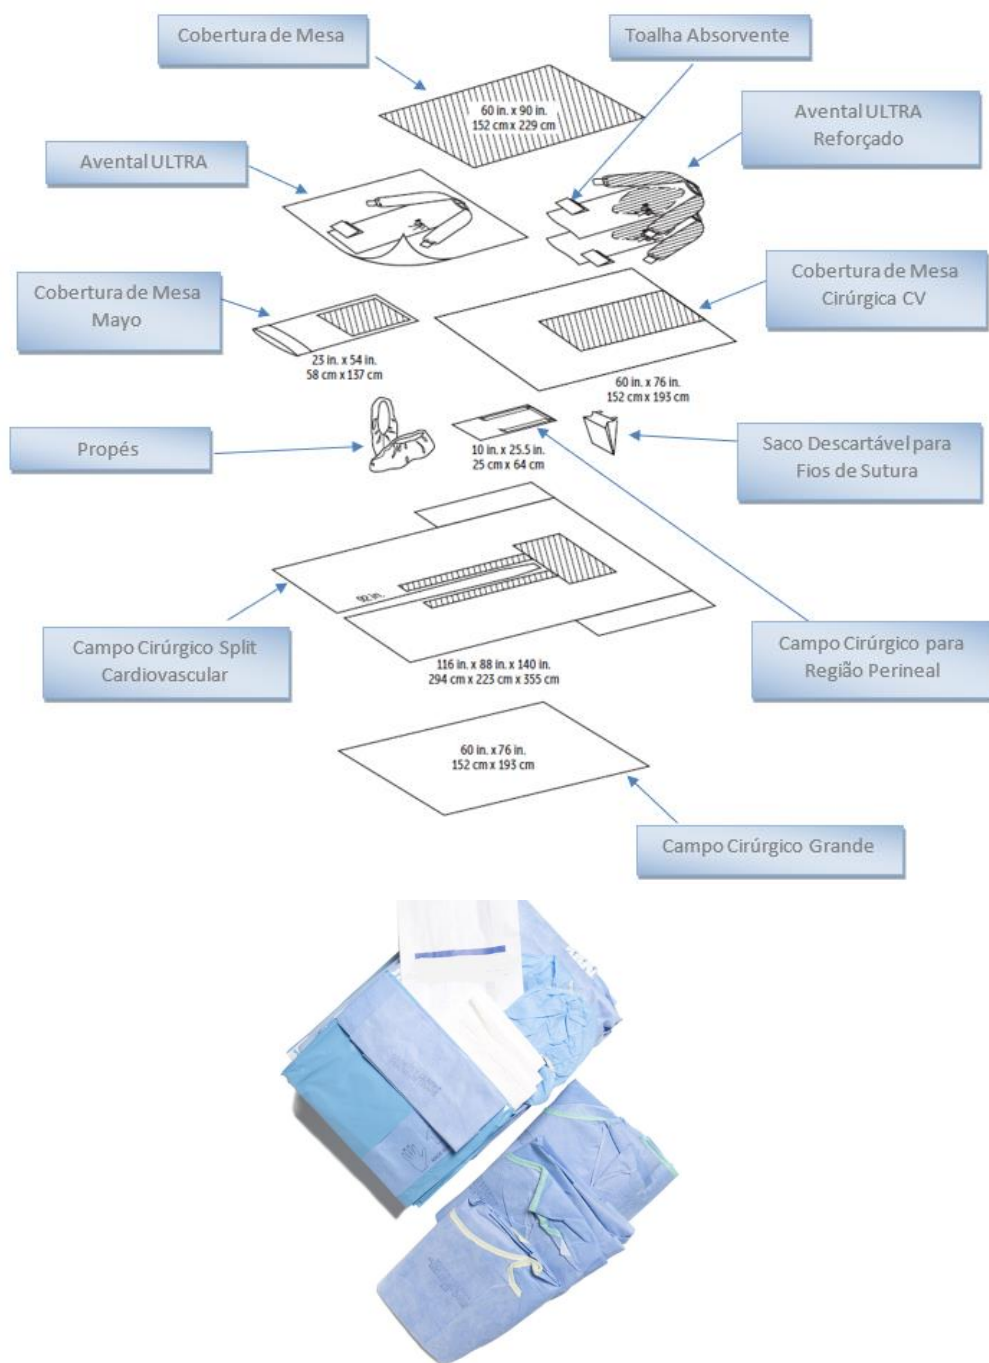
Cobertura de Mesa

Toalha Absorvente

60 in. x 90 in.
152 cm x 229 cm

Avental ULTRA Reforçado

Avental ULTRA

Cobertura de Mesa Mayo

Cobertura de Mesa Cirúrgica CV

23 in. x 54 in.
58 cm x 137 cm

60 in. x 76 in.
152 cm x 193 cm

Propés

10 in. x 25.5 in.
25 cm x 64 cm

Saco Descartável para Fios de Sutura

92 in.

Campo Cirúrgico Split Cardiovascular

116 in. x 88 in. x 140 in.
294 cm x 223 cm x 355 cm

Campo Cirúrgico para Região Perineal

60 in. x 76 in.
152 cm x 193 cm

Campo Cirúrgico Grande